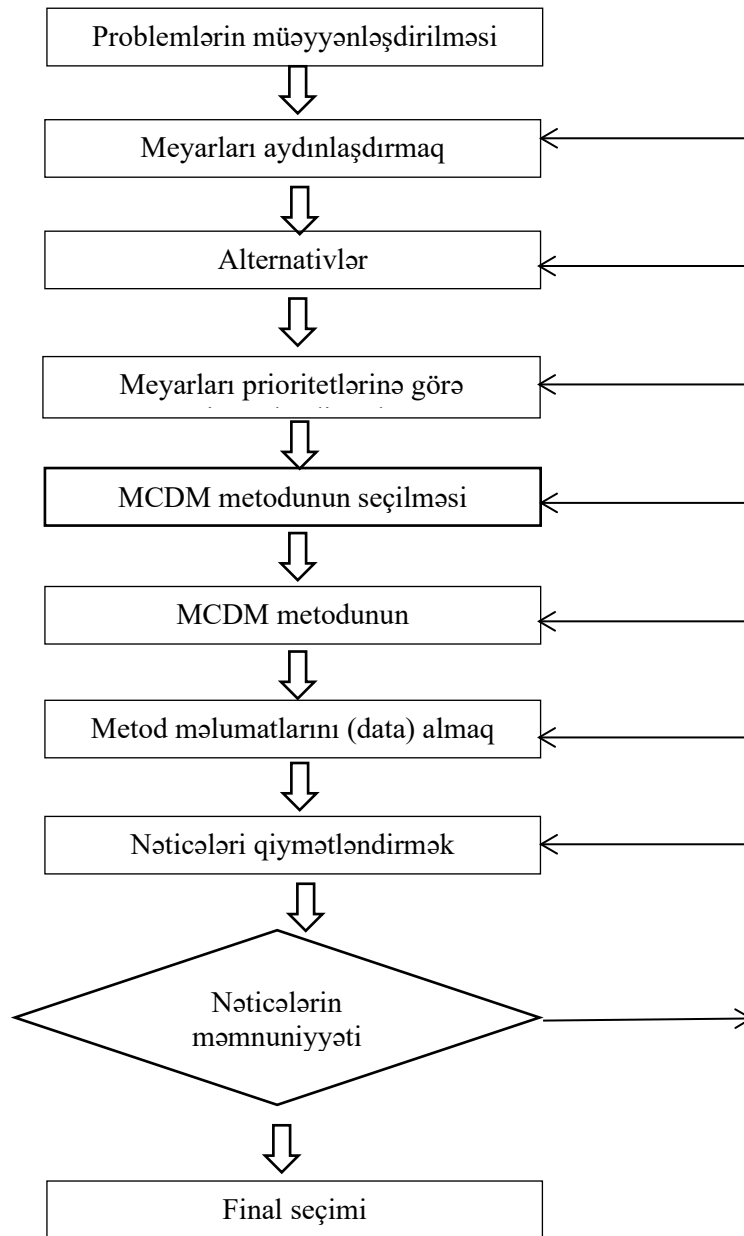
Problemlərin müəyyənləşdirilməsi

Meyarları aydınlaşdırmaq

Alternativlər

Meyarları prioritetlərinə görə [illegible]

MCDM metodunun seçilməsi

MCDM metodunun

Metod məlumatlarını (data) almaq

Nəticələri qiymətləndirmək

Nəticələrin məmnuniyyəti

Final seçimi